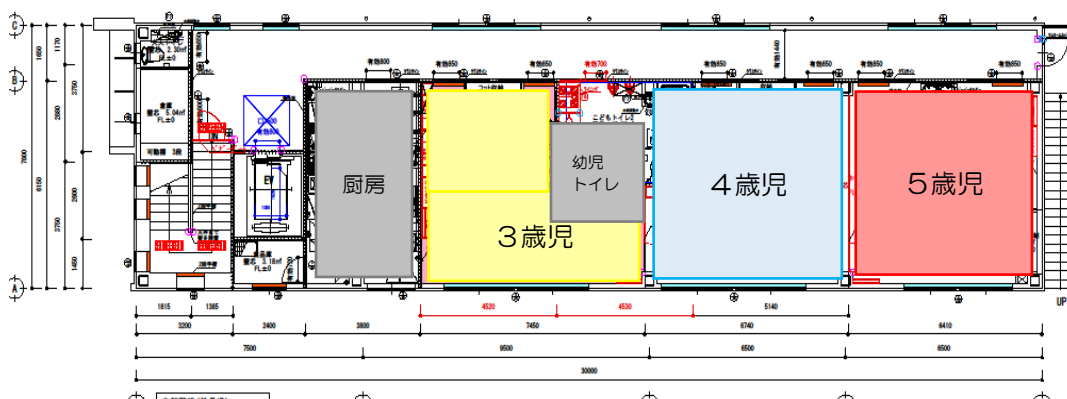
厨房

幼児
トイレ

３歳児

４歳児

５歳児

EV

UP

C
B
A

1170
1650
3750
2850
7800
6150
2900
3750
1450

1815
1385
3200
2400
3800
4520
4530
7450
5140
6740
6410
7500
9500
6500
6500
30000

有効800
有効850
有効850
有効700
有効850
有効850
有効850
有効850
有効1440
こどもトイレ2
可動棚 3段
EV